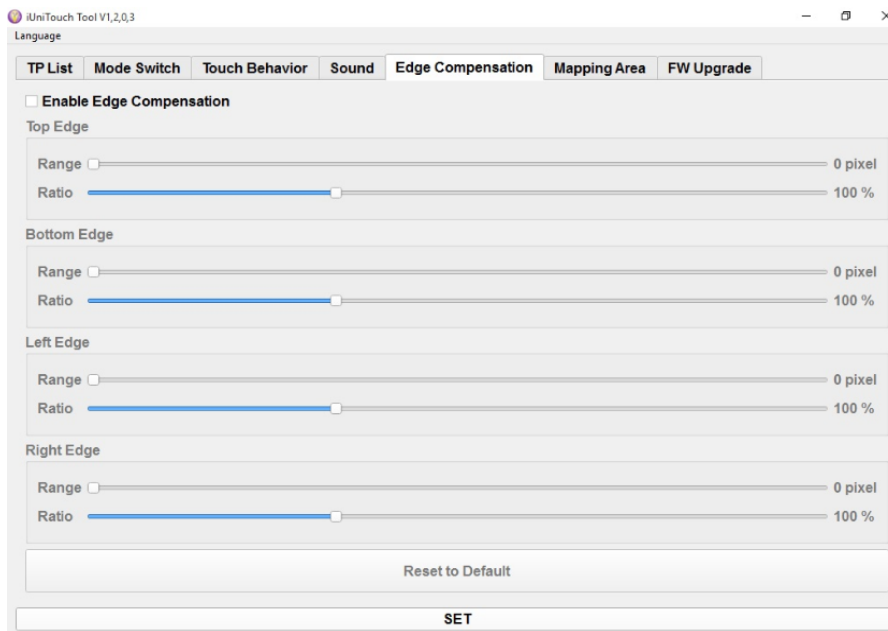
iUniTouch Tool V1,2,0,3
Language

TP List | Mode Switch | Touch Behavior | Sound | Edge Compensation | Mapping Area | FW Upgrade

Enable Edge Compensation

Top Edge
Range 0 pixel
Ratio 100 %

Bottom Edge
Range 0 pixel
Ratio 100 %

Left Edge
Range 0 pixel
Ratio 100 %

Right Edge
Range 0 pixel
Ratio 100 %

Reset to Default

SET